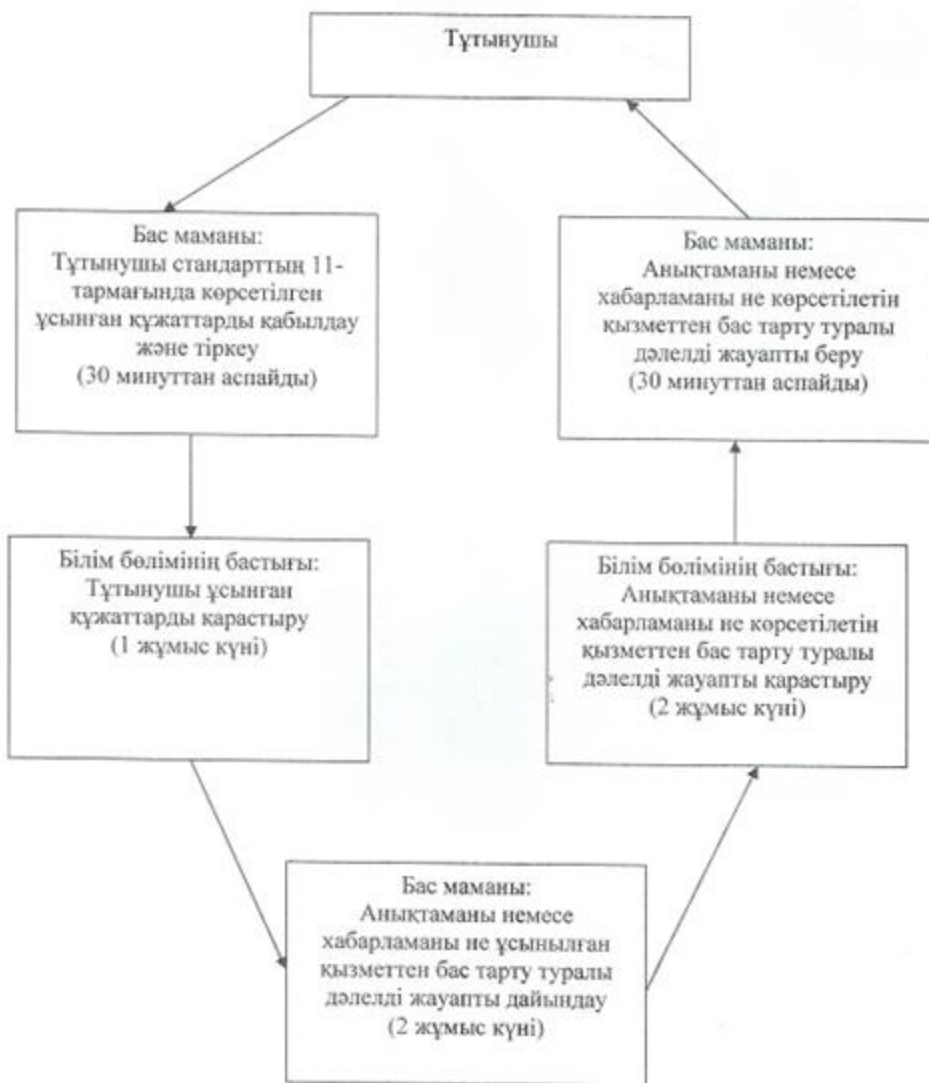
Тұтынушы

Бас маманы:
Тұтынушы стандарттың 11-тармағында көрсетілген ұсынған құжаттарды қабылдау және тіркеу
(30 минуттан аспайды)

Бас маманы:
Анықтаманы немесе хабарламаны не көрсетілетін қызметтен бас тарту туралы дәлелді жауапты беру
(30 минуттан аспайды)

Білім бөлімінің бастығы:
Тұтынушы ұсынған құжаттарды карастыру
(1 жұмыс күні)

Білім бөлімінің бастығы:
Анықтаманы немесе хабарламаны не көрсетілетін қызметтен бас тарту туралы дәлелді жауапты қарастыру
(2 жұмыс күні)

Бас маманы:
Анықтаманы немесе хабарламаны не ұсынылған қызметтен бас тарту туралы дәлелді жауапты дайындау
(2 жұмыс күні)